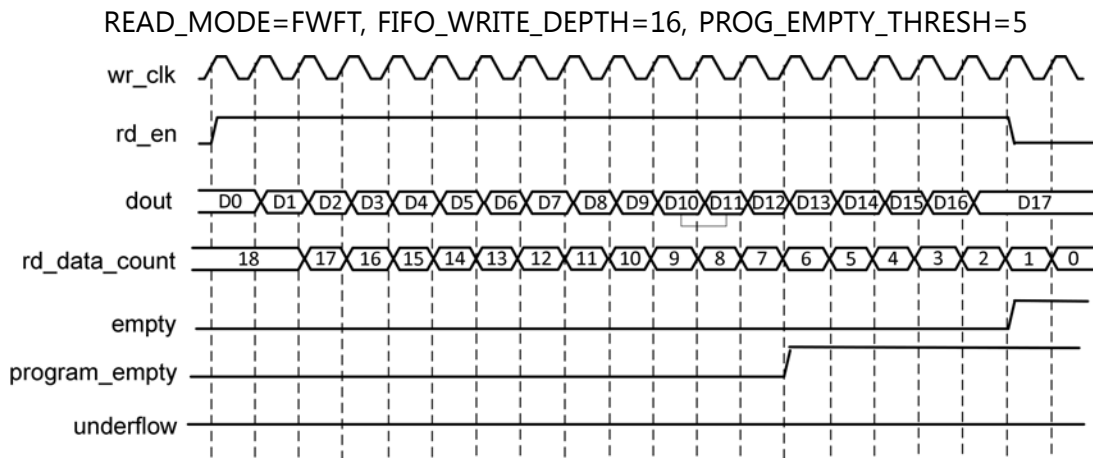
READ_MODE=FWFT, FIFO_WRITE_DEPTH=16, PROG_EMPTY_THRESH=5

wr_clk

rd_en

dout D0 D1 D2 D3 D4 D5 D6 D7 D8 D9 D10 D11 D12 D13 D14 D15 D16 D17

rd_data_count 18 17 16 15 14 13 12 11 10 9 8 7 6 5 4 3 2 1 0

empty

program_empty

underflow